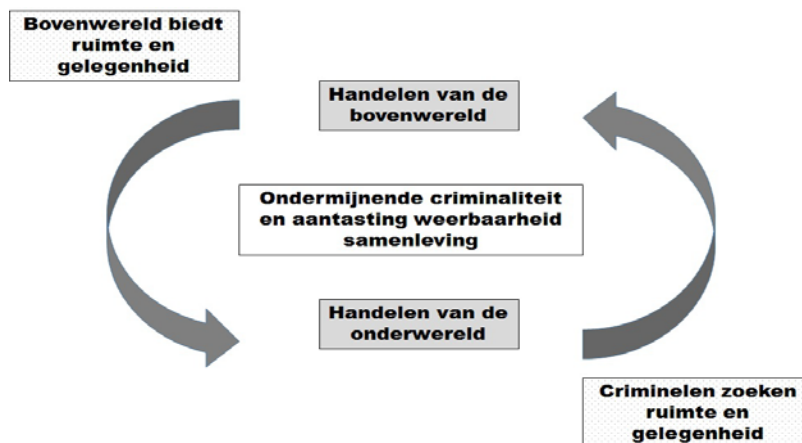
Bovenwereld biedt ruimte en gelegenheid

Handelen van de bovenwereld

Ondermijnende criminaliteit en aantasting weerbaarheid samenleving

Handelen van de onderwereld

Criminelen zoeken ruimte en gelegenheid